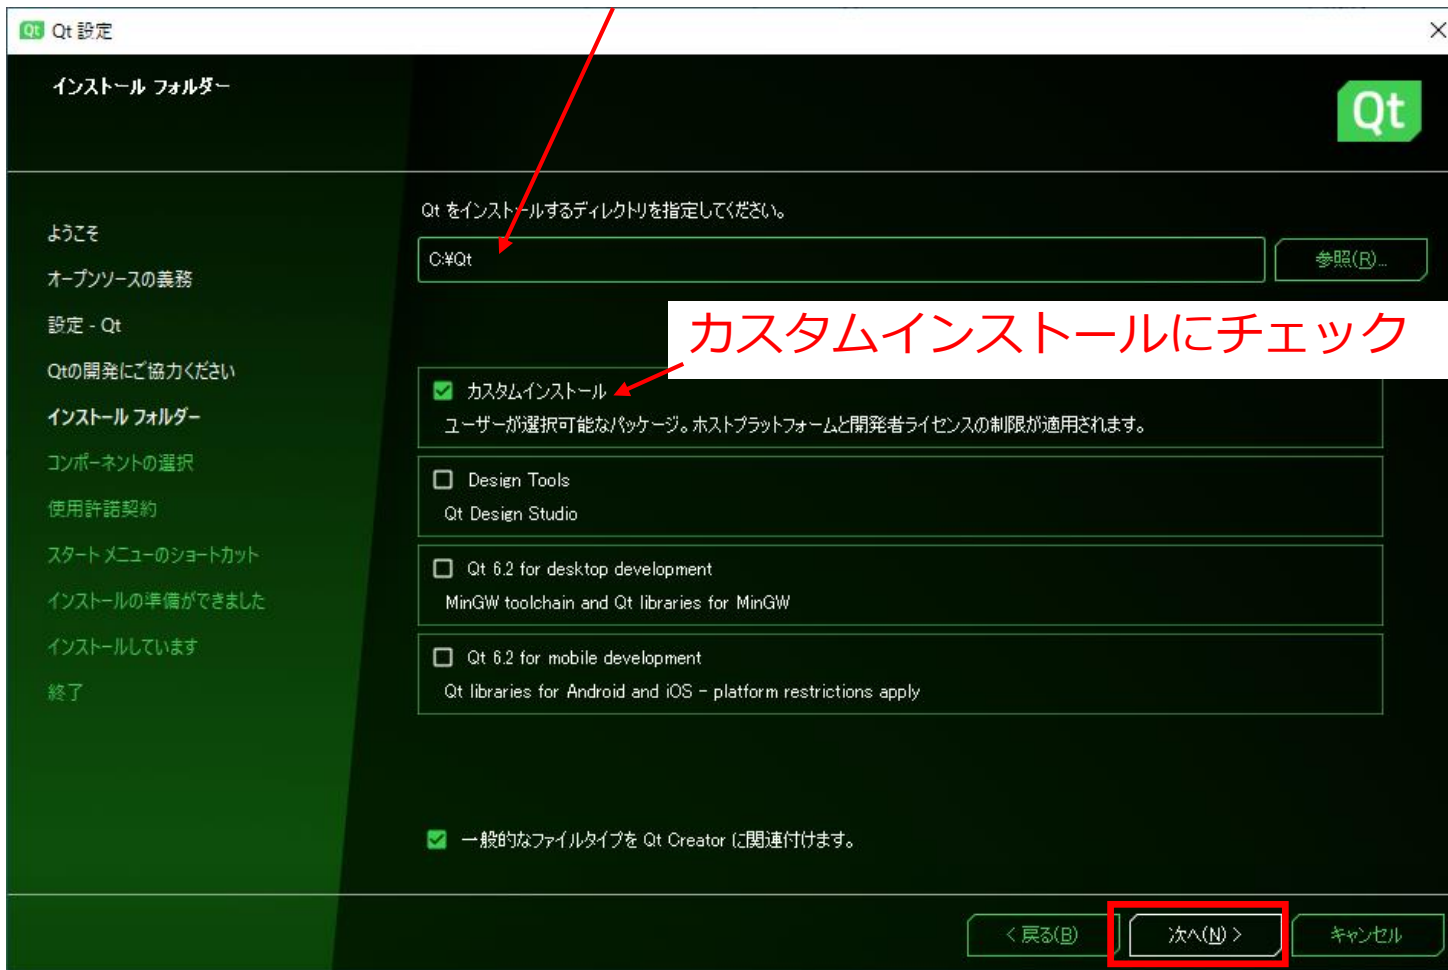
Qt 設定

インストール フォルダー

Qt

ようこそ
オープンソースの義務
設定 - Qt
Qtの開発にご協力ください
インストール フォルダー
コンポーネントの選択
使用許諾契約
スタート メニューのショートカット
インストールの準備ができました
インストールしています
終了

Qt をインストールするディレクトリを指定してください。

C:¥Qt

参照(R)...

カスタムインストールにチェック

カスタムインストール
ユーザーが選択可能なパッケージ。ホストプラットフォームと開発者ライセンスの制限が適用されます。

Design Tools
Qt Design Studio

Qt 6.2 for desktop development
MinGW toolchain and Qt libraries for MinGW

Qt 6.2 for mobile development
Qt libraries for Android and iOS - platform restrictions apply

一般的なファイルタイプを Qt Creator に関連付けます。

< 戻る(B)
次へ(N) >
キャンセル